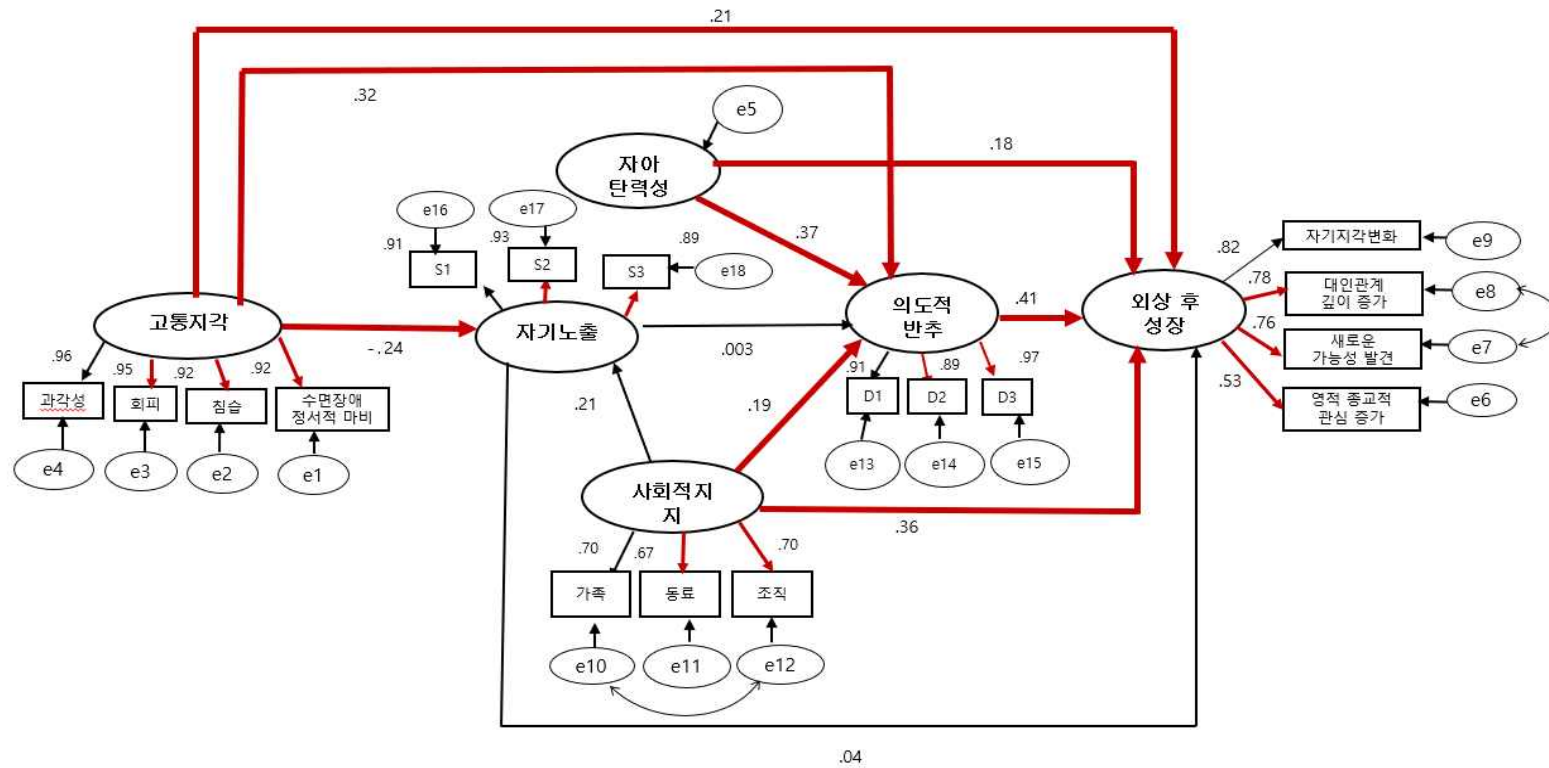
.21

.32

e5

자아 탄력성

.18

e16

e17

.91

.93

.89

S1

S2

S3

e18

.37

.82

자기지각변화

e9

.78

대인관계 깊이 증가

e8

고통지각

자기노출

의도적 반추

.41

외상 후 성장

.76

새로운 가능성 발견

e7

.96

.95

.92

.92

-.24

.003

.91

.89

.97

.53

영적 종교적 관심 증가

e6

과각성

회피

침습

수면장애 정서적 마비

.21

.19

D1

D2

D3

e4

e3

e2

e1

e13

e14

e15

사회적지지

.36

.70

.67

.70

가족

동료

조직

e10

e11

e12

.04